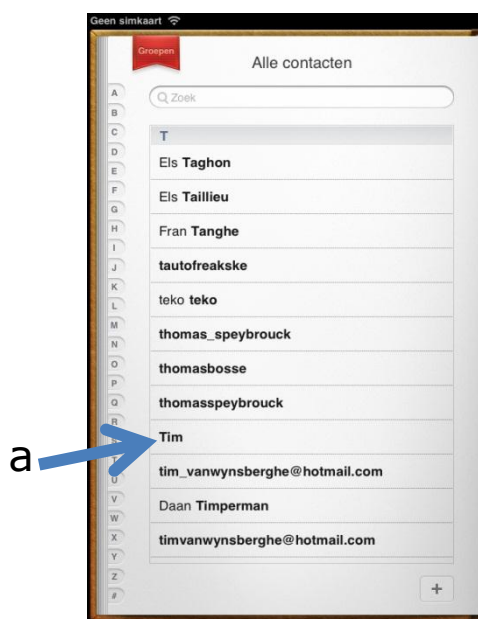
Geen simkaart

Groepen

Alle contacten

Zoek

A
B
C
D
E
F
G
H
I
J
K
L
M
N
O
P
Q
R
U
V
W
X
Y
Z
#

T

Els **Taghon**

Els **Taillieu**

Fran **Tanghe**

**tautofreakske**

teko **teko**

**thomas_speybrouck**

**thomasbosse**

**thomasspeybrouck**

**Tim**

**tim_vanwynsberghe@hotmail.com**

Daan **Timperman**

**timvanwynsberghe@hotmail.com**

+

a